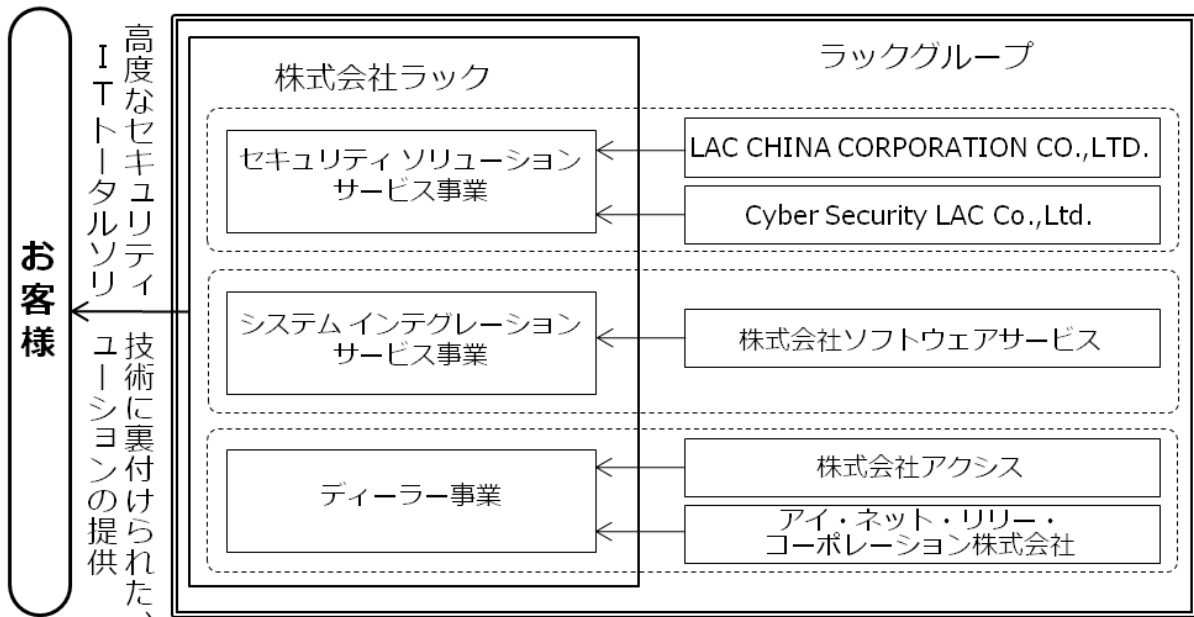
お客様

高度なセキュリティ技術に裏付けられた、ITトータルソリューションの提供

株式会社ラック

ラックグループ

セキュリティ ソリューション サービス事業

LAC CHINA CORPORATION CO.,LTD.

Cyber Security LAC Co.,Ltd.

システム インテグレーション サービス事業

株式会社ソフトウェアサービス

ディーラー事業

株式会社アクシス

アイ・ネット・リリー・コーポレーション株式会社